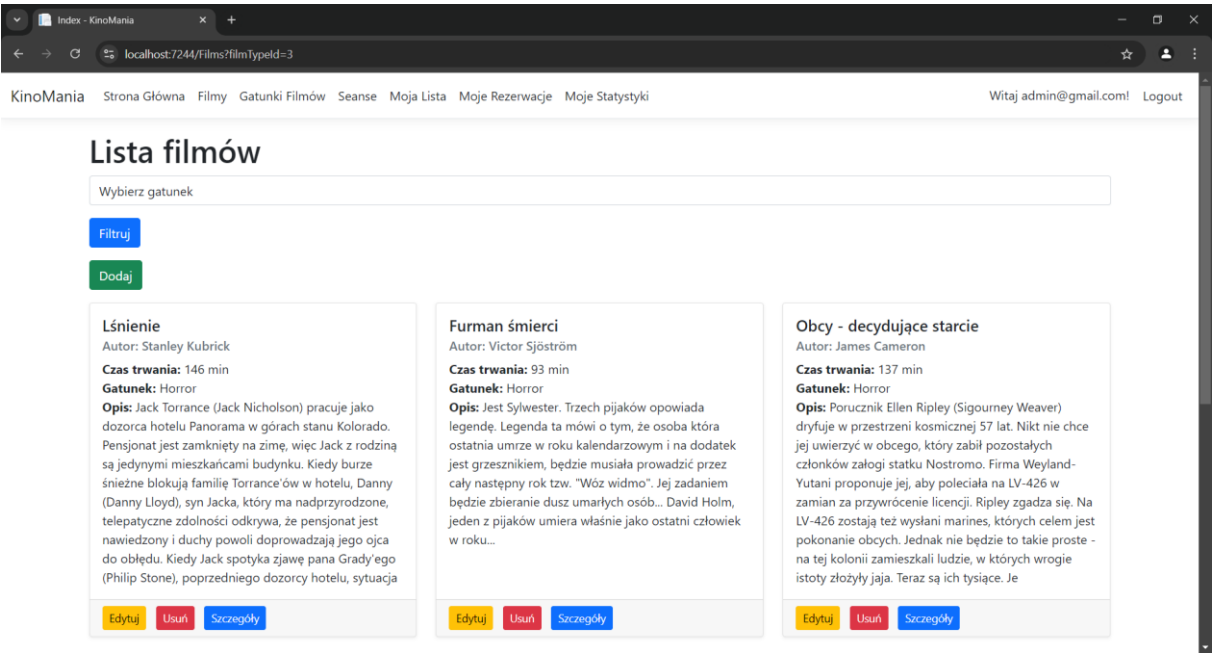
Index - KinoMania

localhost:7244/Films?filmTypeId=3

KinoMania Strona Główna Filmy Gatunki Filmów Seanse Moja Lista Moje Rezerwacje Moje Statystyki Witaj admin@gmail.com! Logout

Lista filmów

Wybierz gatunek

Filtruj

Dodaj

Lśnienie
Autor: Stanley Kubrick
Czas trwania: 146 min
Gatunek: Horror
Opis: Jack Torrance (Jack Nicholson) pracuje jako dozorca hotelu Panorama w górach stanu Kolorado. Pensjonat jest zamknięty na zimę, więc Jack z rodziną są jedynymi mieszkańcami budynku. Kiedy burze śnieżne blokują familię Torrance'ów w hotelu, Danny (Danny Lloyd), syn Jacka, który ma nadprzyrodzone, telepatyczne zdolności odkrywa, że pensjonat jest nawiedzony i duchy powoli doprowadzają jego ojca do obłędu. Kiedy Jack spotyka zjawę pana Grady'ego (Philip Stone), poprzedniego dozorcy hotelu, sytuacja
Edytuj Usuń Szczegóły

Furman śmierci
Autor: Victor Sjöström
Czas trwania: 93 min
Gatunek: Horror
Opis: Jest Sylwester. Trzech pijaków opowiada legendę. Legenda ta mówi o tym, że osoba która ostatnia umrze w roku kalendarzowym i na dodatek jest grzesznikiem, będzie musiała prowadzić przez cały następny rok tzw. "Wóz widmo". Jej zadaniem będzie zbieranie dusz umarłych osób... David Holm, jeden z pijaków umiera właśnie jako ostatni człowiek w roku...
Edytuj Usuń Szczegóły

Obcy - decydujące starcie
Autor: James Cameron
Czas trwania: 137 min
Gatunek: Horror
Opis: Porucznik Ellen Ripley (Sigourney Weaver) dryfuje w przestrzeni kosmicznej 57 lat. Nikt nie chce jej uwierzyć w obcego, który zabił pozostałych członków załogi statku Nostromo. Firma Weyland-Yutani proponuje jej, aby poleciała na LV-426 w zamian za przywrócenie licencji. Ripley zgadza się. Na LV-426 zostają też wysłani marines, których celem jest pokonanie obcych. Jednak nie będzie to takie proste - na tej kolonii zamieszkali ludzie, w których wrogie istoty złożyły jaja. Teraz są ich tysiące. Je
Edytuj Usuń Szczegóły